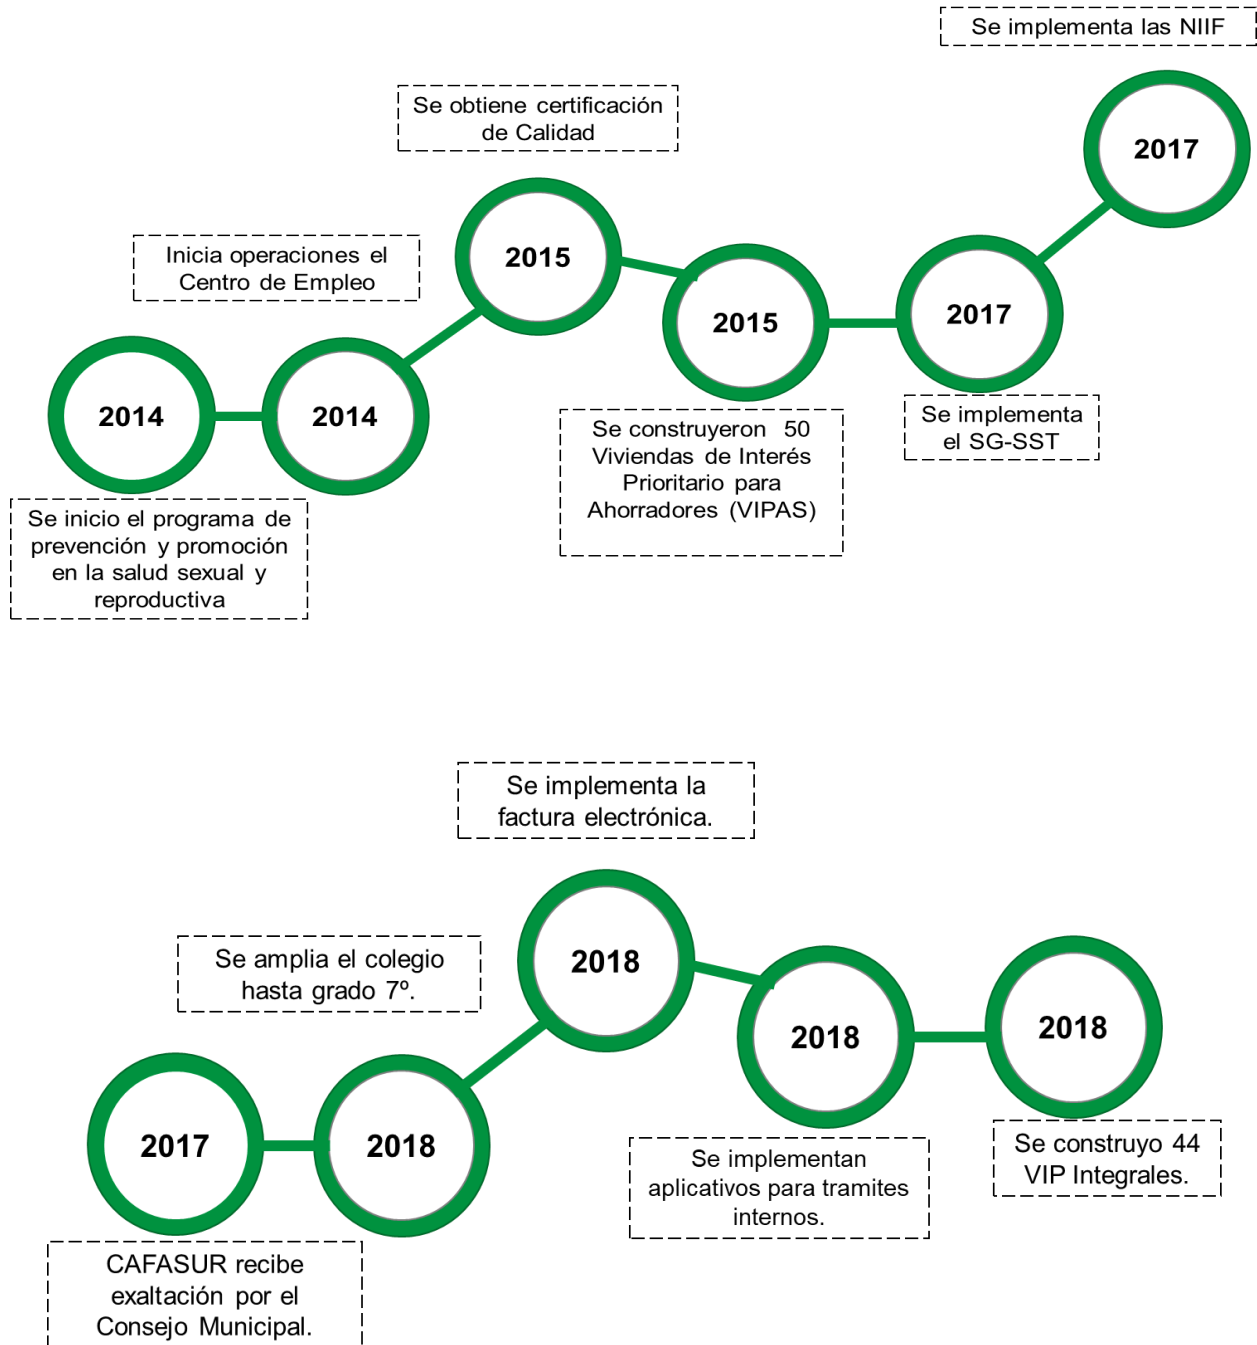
Se implementa las NIIF

Se obtiene certificación de Calidad

2017

Inicia operaciones el Centro de Empleo

2015

2015

2017

2014

2014

Se construyeron 50 Viviendas de Interés Prioritario para Ahorradores (VIPAS)

Se implementa el SG-SST

Se inicio el programa de prevención y promoción en la salud sexual y reproductiva

Se implementa la factura electrónica.

2018

Se amplia el colegio hasta grado 7º.

2018

2018

2017

2018

Se implementan aplicativos para tramites internos.

Se construyo 44 VIP Integrales.

CAFASUR recibe exaltación por el Consejo Municipal.